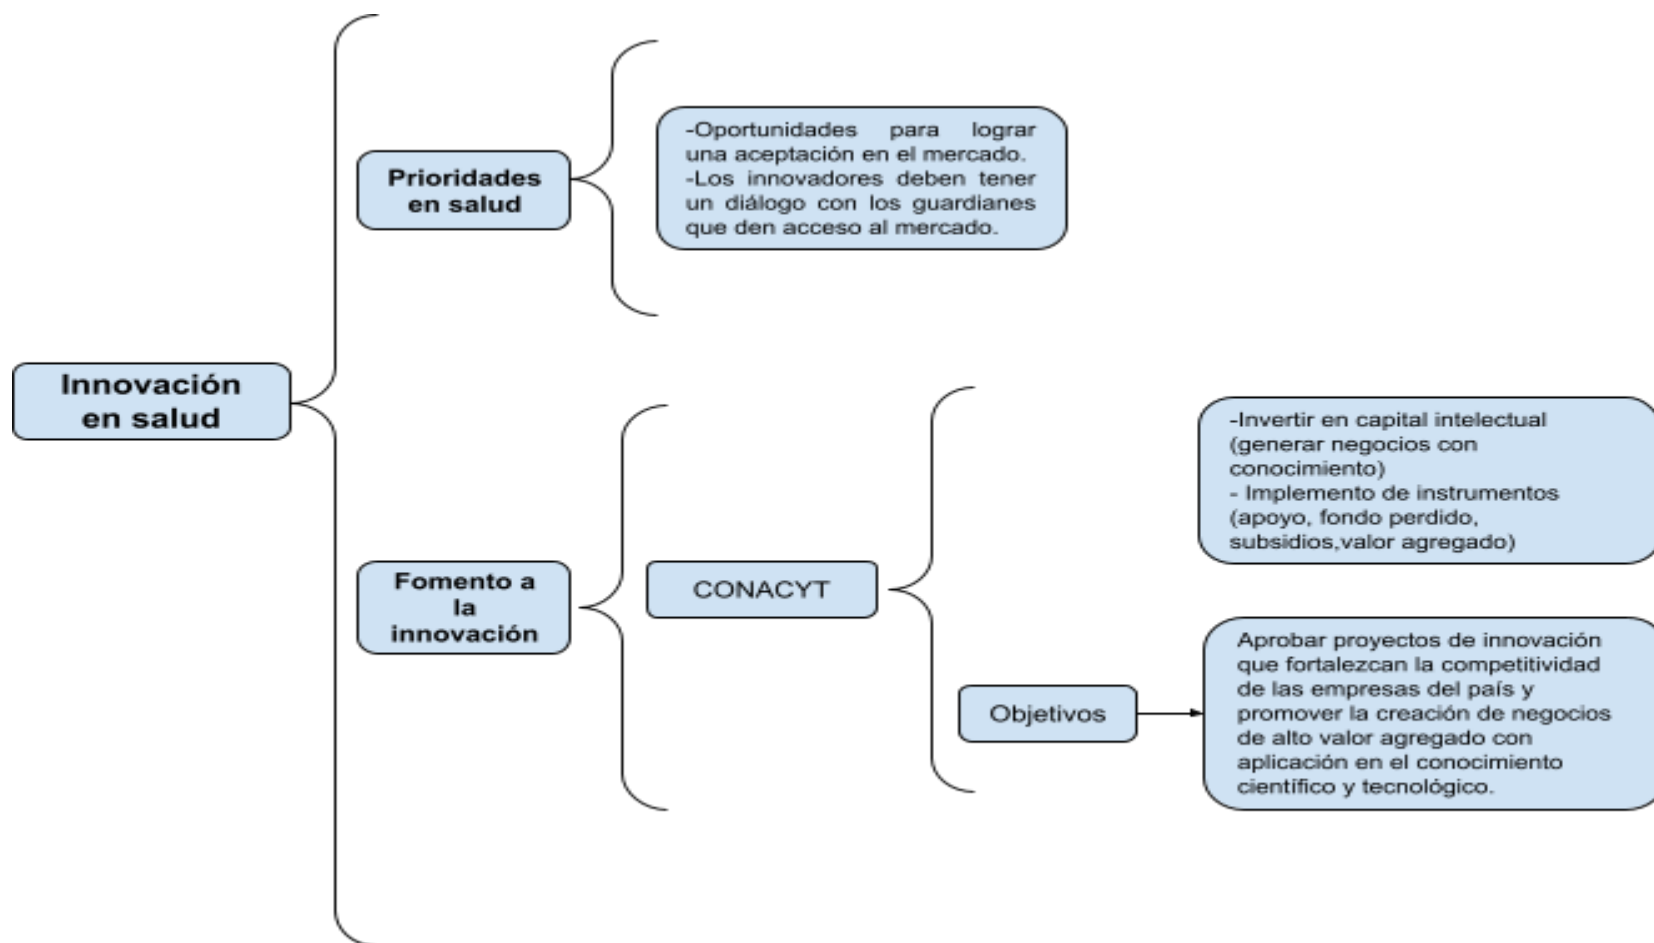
Innovación en salud

Prioridades en salud

-Oportunidades para lograr una aceptación en el mercado.
-Los innovadores deben tener un diálogo con los guardianes que den acceso al mercado.

Fomento a la innovación

CONACYT

-Invertir en capital intelectual (generar negocios con conocimiento)
- Implemento de instrumentos (apoyo, fondo perdido, subsidios,valor agregado)

Objetivos

Aprobar proyectos de innovación que fortalezcan la competitividad de las empresas del país y promover la creación de negocios de alto valor agregado con aplicación en el conocimiento científico y tecnológico.